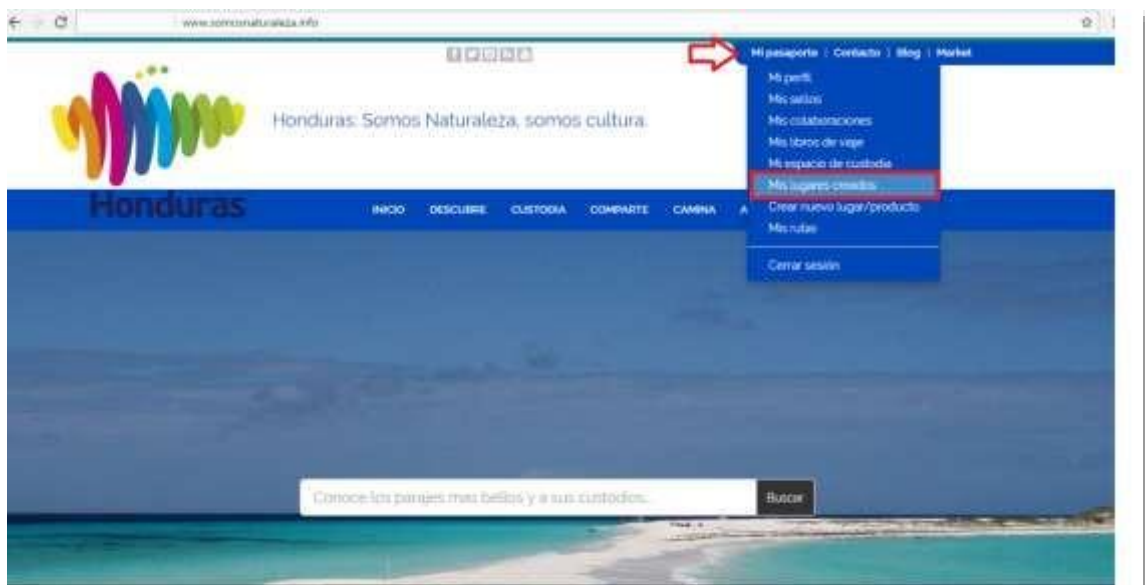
www.somosnaturaleza.info

Mi pasaporte | Contacto | Blog | Market

Mi perfil
Mis sellos
Mis colaboraciones
Mis libros de viaje
Mi espacio de custodia
Mis lugares creados
Crear nuevo lugar/producto
Mis rutas
Cerrar sesión

Honduras: Somos Naturaleza, somos cultura.

Honduras

INICIO DESCUBRE CUSTODIA COMPARTE CAMINA A

Conoce los parajes mas bellos y a sus custodios.

Buscar